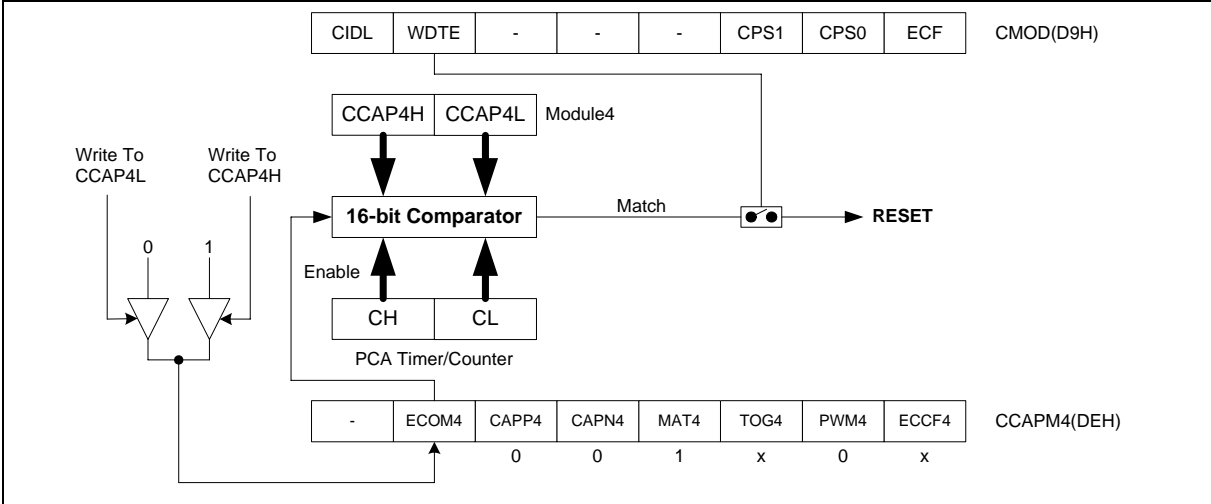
| CIDL | WDTE | - | - | - | CPS1 | CPS0 | ECF |
|---|---|---|---|---|---|---|---|

CMOD(D9H)

| CCAP4H | CCAP4L |
|---|---|

Module4

Write To CCAP4L

Write To CCAP4H

0

1

16-bit Comparator

Match

RESET

Enable

| CH | CL |
|---|---|

PCA Timer/Counter

| - | ECOM4 | CAPP4 | CAPN4 | MAT4 | TOG4 | PWM4 | ECCF4 |
|---|---|---|---|---|---|---|---|
| | | 0 | 0 | 1 | x | 0 | x |

CCAPM4(DEH)